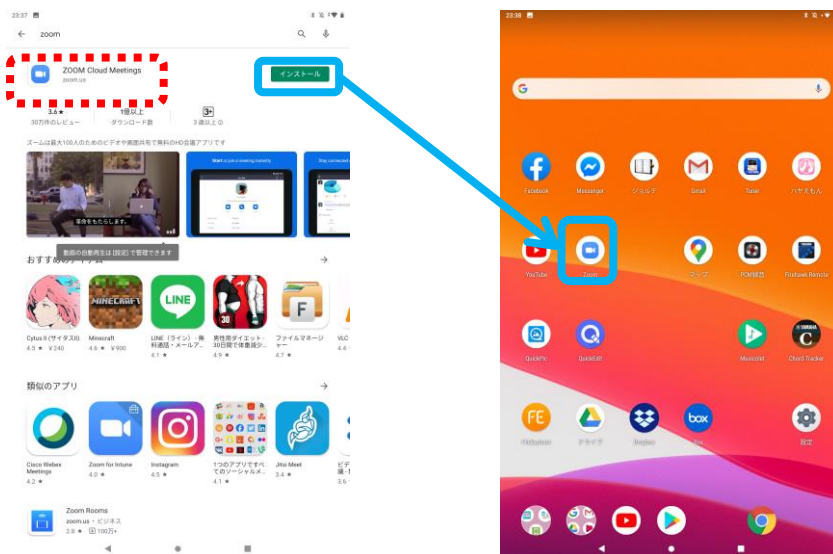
23:37

zoom

ZOOM Cloud Meetings
zoom.us

インストール

3.6★
30万件のレビュー

1億以上
ダウンロード数

3+
3歳以上

ズームは最大100人のためのビデオや画面共有で無料のHD会議アプリです

Start a join a meeting instantly

Stay connected

革命をもたらします。

動画の自動再生は [設定] で管理できます

おすすめのアプリ

Cytus II (サイタスII)
4.5 ★ ￥240

Minecraft
4.6 ★ ￥900

LINE（ライン） - 無料通話・メールア...
4.1 ★

男性用ダイエット - 30日間で体重減少...
4.9 ★

ファイルマネージャー
4.7 ★

VLC
4.4

類似のアプリ

Cisco Webex Meetings
4.2 ★

Zoom for Intune
4.0 ★

Instagram
4.5 ★

1つのアプリですべてのソーシャルメ...
4.1 ★

Jitsi Meet
3.4 ★

ビデ... 
3.6

Zoom Rooms
zoom.us・ビジネス
2.8 ★ 100万+

23:38

Facebook
Messenger
ジョルテ
Gmail
Tubel
ハヤえもん

YouTube
Zoom
マップ
PCM録音
Firefwork Remote

QuickPic
QuickEdit
Musicolet
Chord Tracker

FE
File Explorer
ドライブ
Dropbox
box
Box
設定